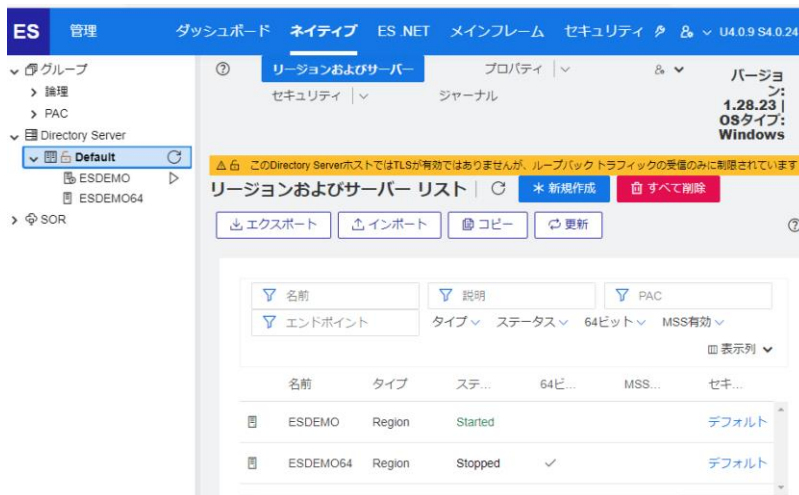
ES 管理 ダッシュボード ネイティブ ES.NET メインフレーム セキュリティ U4.0.9 S4.0.24

グループ
論理
PAC
Directory Server
Default
ESDEMO
ESDEMO64
SOR

リージョンおよびサーバー プロパティ
セキュリティ ジャーナル
バージョン: 1.28.23 | OSタイプ: Windows

このDirectory ServerホストではTLSが有効ではありませんが、ループバック トラフィックの受信のみに制限されています

リージョンおよびサーバー リスト | 新規作成 すべて削除

エクスポート インポート コピー 更新

名前 説明 PAC
エンドポイント タイプ ステータス 64ビット MSS有効
表示列

| 名前 | タイプ | ステ... | 64ビ... | MSS... | セキ... |
|---|---|---|---|---|---|
| ESDEMO | Region | Started | | | デフォルト |
| ESDEMO64 | Region | Stopped | ✓ | | デフォルト |